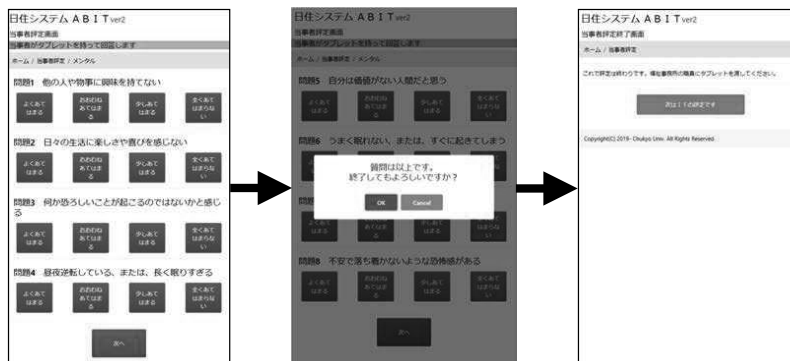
日住システム ＡＢＩＴver2
当事者評定画面
当事者がタブレットを持って回答します
ホーム / 当事者評定 / メンタル

問題1　他の人や物事に興味を持てない
よくあてはまる　おおむねあてはまる　少しあてはまる　全くあてはまらない

問題2　日々の生活に楽しさや喜びを感じない
よくあてはまる　おおむねあてはまる　少しあてはまる　全くあてはまらない

問題3　何か恐ろしいことが起こるのではないかと感じる
よくあてはまる　おおむねあてはまる　少しあてはまる　全くあてはまらない

問題4　昼夜逆転している、または、長く眠りすぎる
よくあてはまる　おおむねあてはまる　少しあてはまる　全くあてはまらない

次へ

日住システム ＡＢＩＴver2
当事者評定画面
当事者がタブレットを持って回答します

問題5　自分は価値がない人間だと思う
よくあてはまる　おおむねあてはまる　少しあてはまる　全くあてはまらない

問題6　うまく眠れない、または、すぐに起きてしまう

質問は以上です。
終了してもよろしいですか？
OK　Cancel

問題8　不安で落ち着かないような恐怖感がある
よくあてはまる　おおむねあてはまる　少しあてはまる　全くあてはまらない

次へ

日住システム ＡＢＩＴver2
当事者評定終了画面
ホーム / 当事者評定

これで評定は終わりです。福祉事務所の職員にタブレットを渡してください。

次は１１の評定です

Copyright(C) 2019- Chukyo Univ. All Rights Reserved.